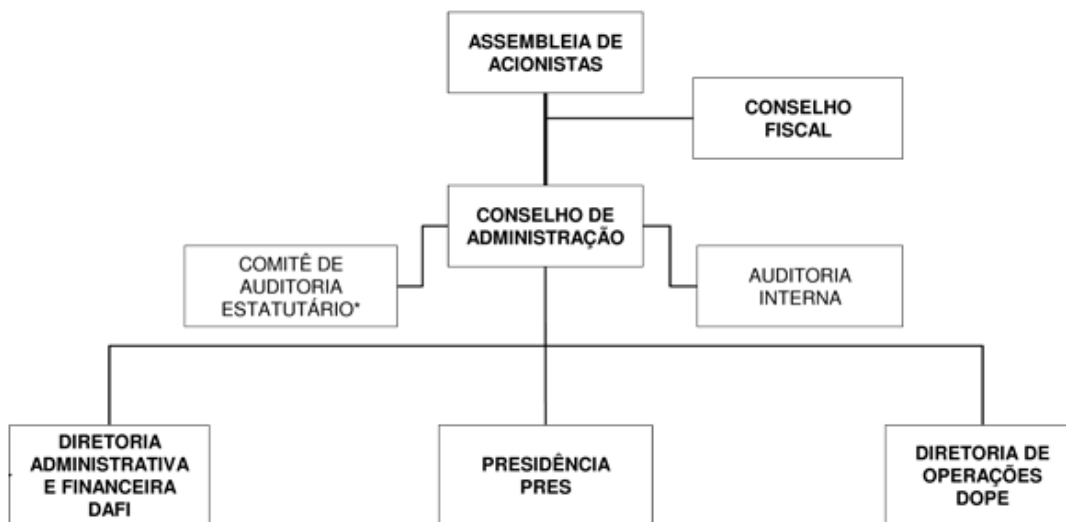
ASSEMBLEIA DE ACIONISTAS

CONSELHO FISCAL

CONSELHO DE ADMINISTRAÇÃO

COMITÊ DE AUDITORIA ESTATUTÁRIO*

AUDITORIA INTERNA

DIRETORIA ADMINISTRATIVA E FINANCEIRA DAFI

PRESIDÊNCIA PRES

DIRETORIA DE OPERAÇÕES DOPE